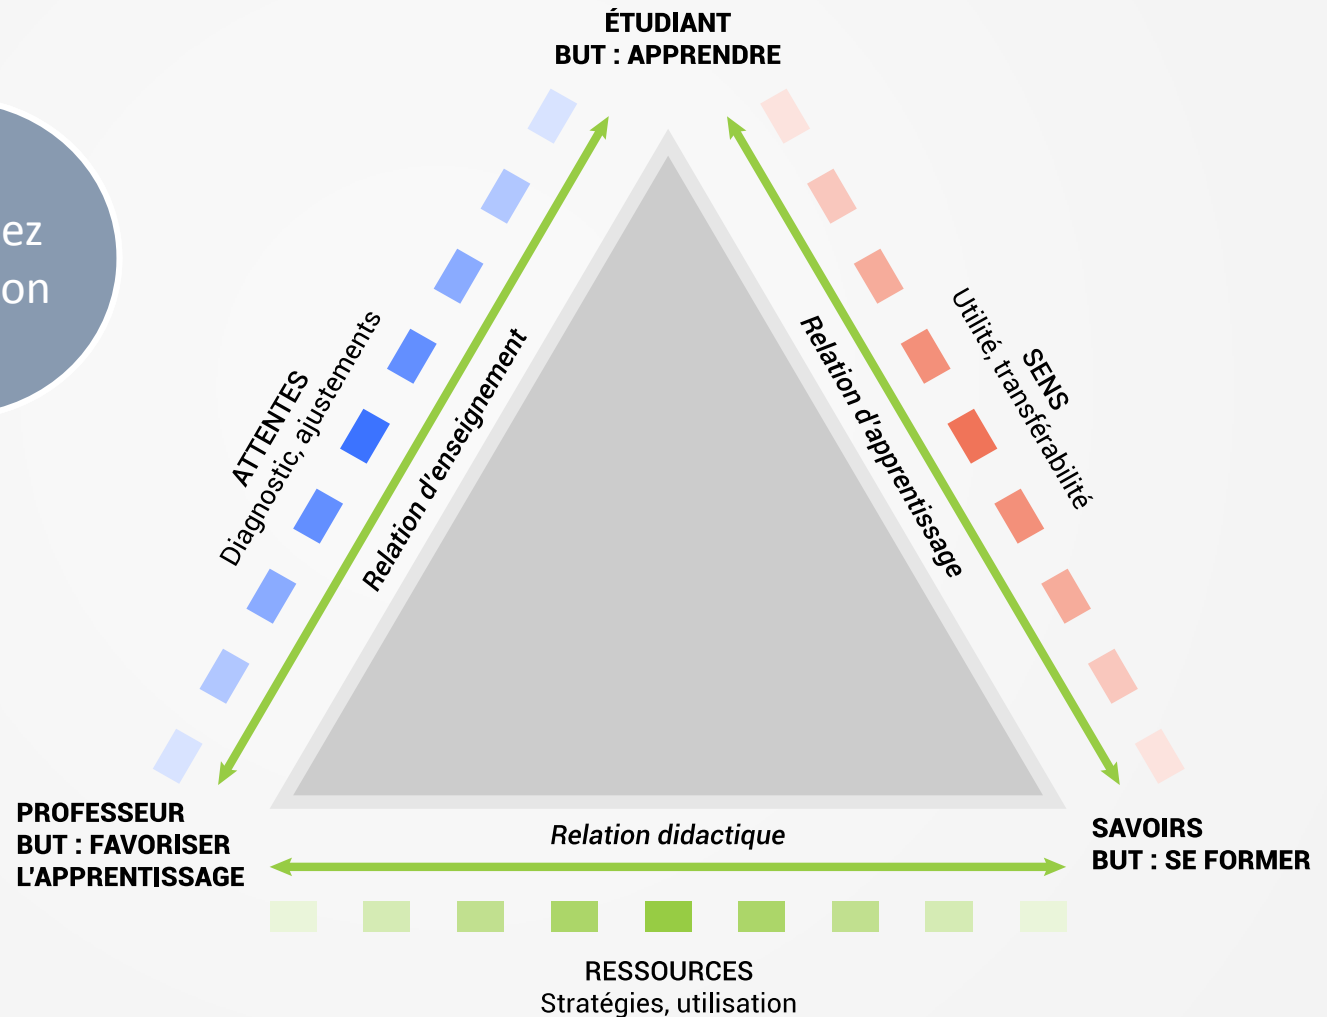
ez
on

ÉTUDIANT
BUT : APPRENDRE

ATTENTES
Diagnostic, ajustements

Relation d'enseignement

Relation d'apprentissage

SENS
Utilité, transférabilité

PROFESSEUR
BUT : FAVORISER L'APPRENTISSAGE

Relation didactique

SAVOIRS
BUT : SE FORMER

RESSOURCES
Stratégies, utilisation